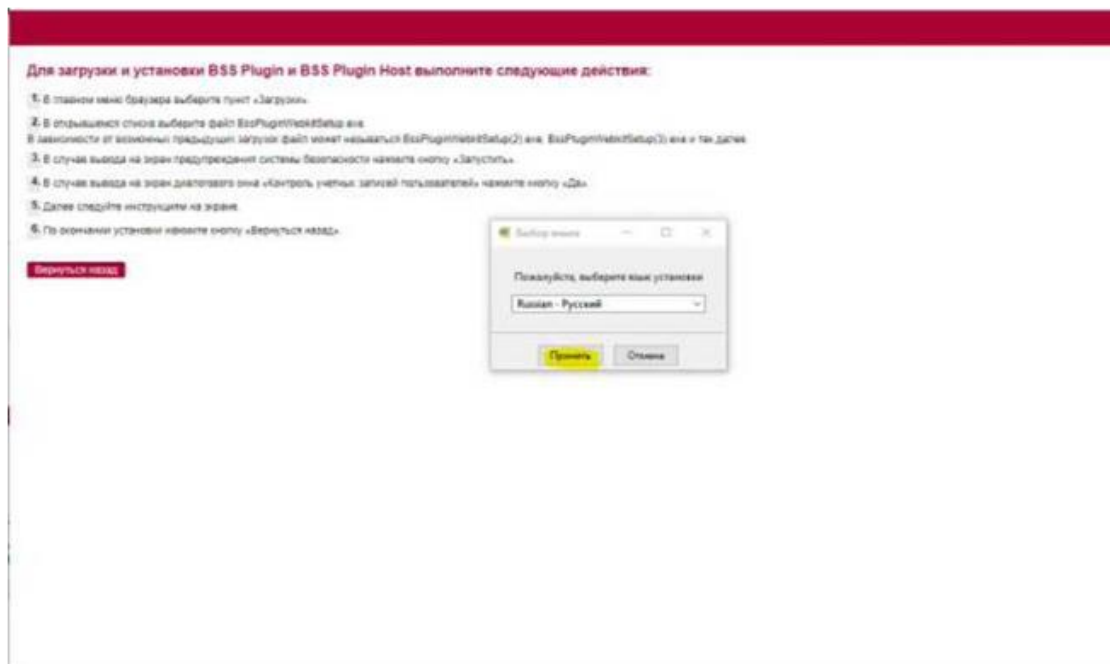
Для загрузки и установки BSS Plugin и BSS Plugin Host выполните следующие действия:

1. В главном меню браузера выберите пункт «Загрузки».

2. В открывшемся списке выберите файл BssPluginWebkitSetup.exe.
В зависимости от возможных предыдущих загрузок файл может называться BssPluginWebkitSetup(2).exe, BssPluginWebkitSetup(3).exe и так далее.

3. В случае вывода на экран предупреждения системы безопасности нажмите кнопку «Запустить».

4. В случае вывода на экран диалогового окна «Контроль учетных записей пользователей» нажмите кнопку «Да».

5. Далее следуйте инструкциям на экране.

6. По окончании установки нажмите кнопку «Вернуться назад».

Вернуться назад

Выбор языка

Пожалуйста, выберите язык установки

Russian - Русский

Принять

Отмена